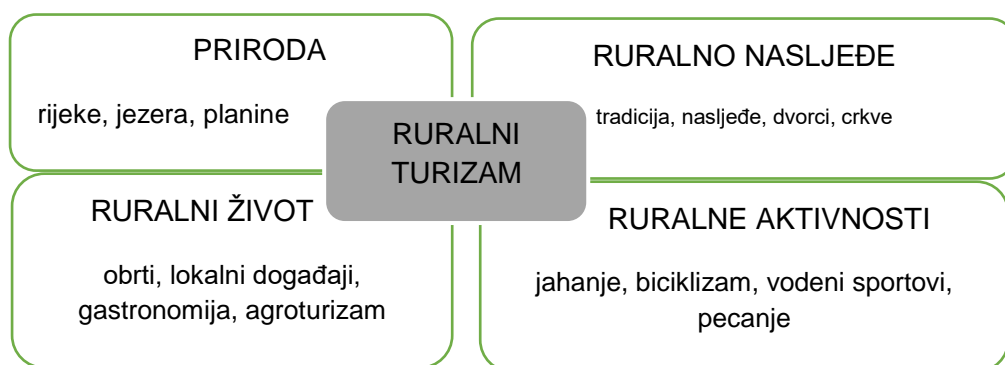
PRIRODA

rijeke, jezera, planine

RURALNO NASLJEĐE

tradicija, nasljeđe, dvorci, crkve

RURALNI TURIZAM

RURALNI ŽIVOT

obrti, lokalni događaji, gastronomija, agroturizam

RURALNE AKTIVNOSTI

jahanje, biciklizam, vodeni sportovi, pecanje